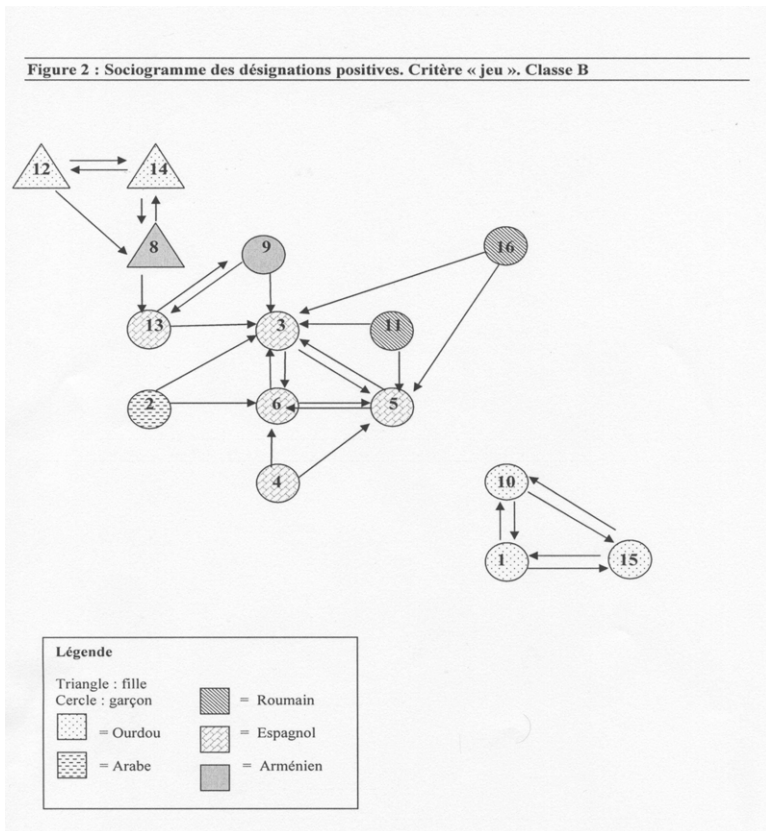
Figure 2 : Sociogramme des désignations positives. Critère « jeu ». Classe B

12
14
8
9
16
13
3
11
2
6
5
4
10
1
15

Légende

Triangle : fille
Cercle : garçon

= Roumain
= Ourdou
= Espagnol
= Arabe
= Arménien